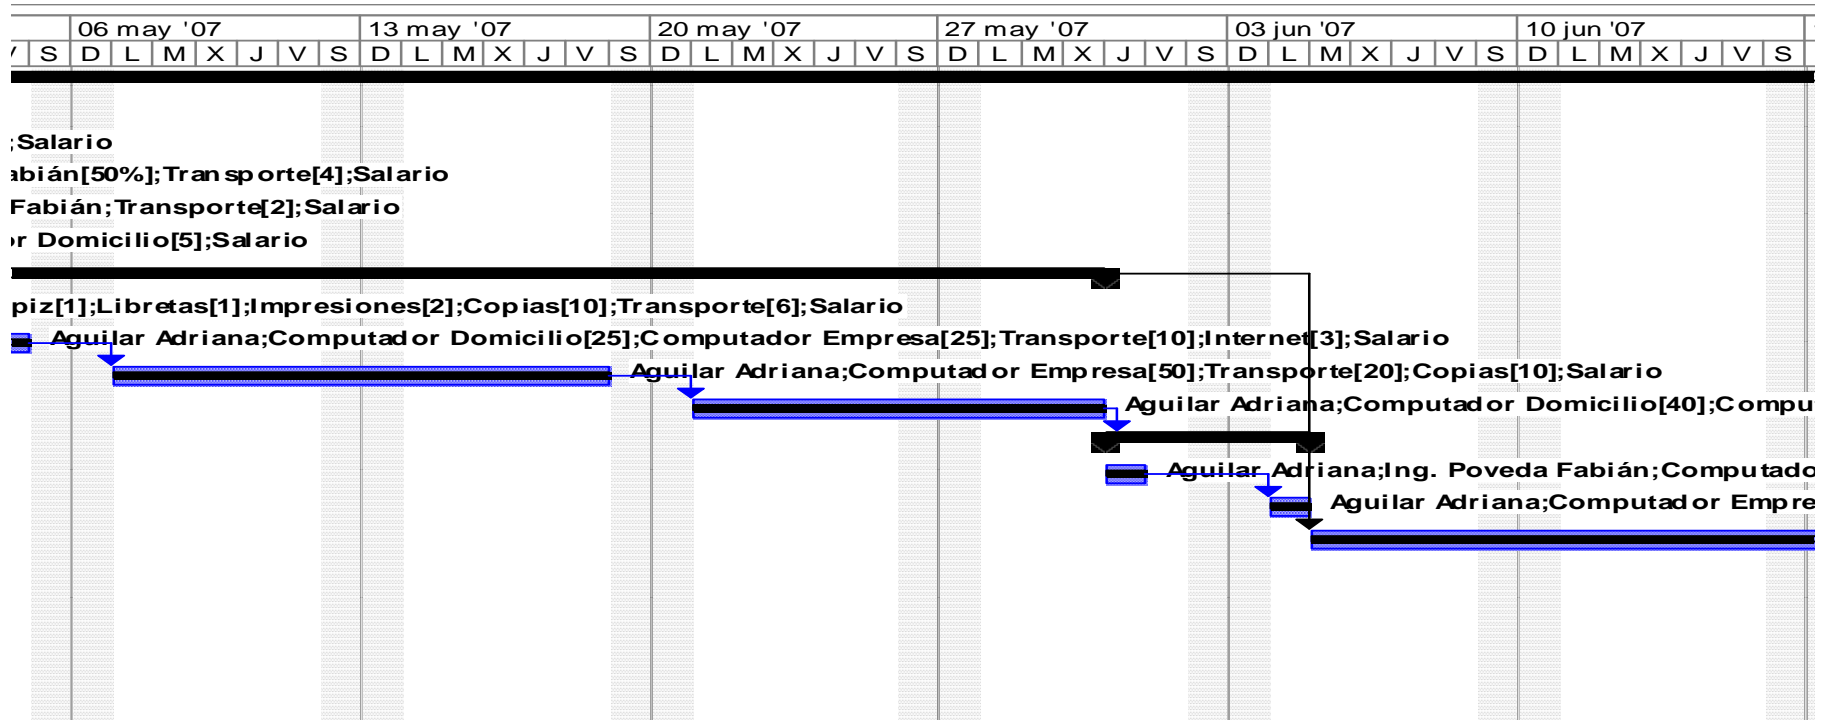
06 may '07 | 13 may '07 | 20 may '07 | 27 may '07 | 03 jun '07 | 10 jun '07

V S D L M X J V S D L M X J V S D L M X J V S D L M X J V S D L M X J V S D L M X J V S

;Salario
abián[50%];Transporte[4];Salario
Fabián;Transporte[2];Salario
r Domicilio[5];Salario
piz[1];Libretas[1];Impresiones[2];Copias[10];Transporte[6];Salario
Aguilar Adriana;Computador Domicilio[25];Computador Empresa[25];Transporte[10];Internet[3];Salario
Aguilar Adriana;Computador Empresa[50];Transporte[20];Copias[10];Salario
Aguilar Adriana;Computador Domicilio[40];Compu
Aguilar Adriana;Ing. Poveda Fabián;Computado
Aguilar Adriana;Computador Empre